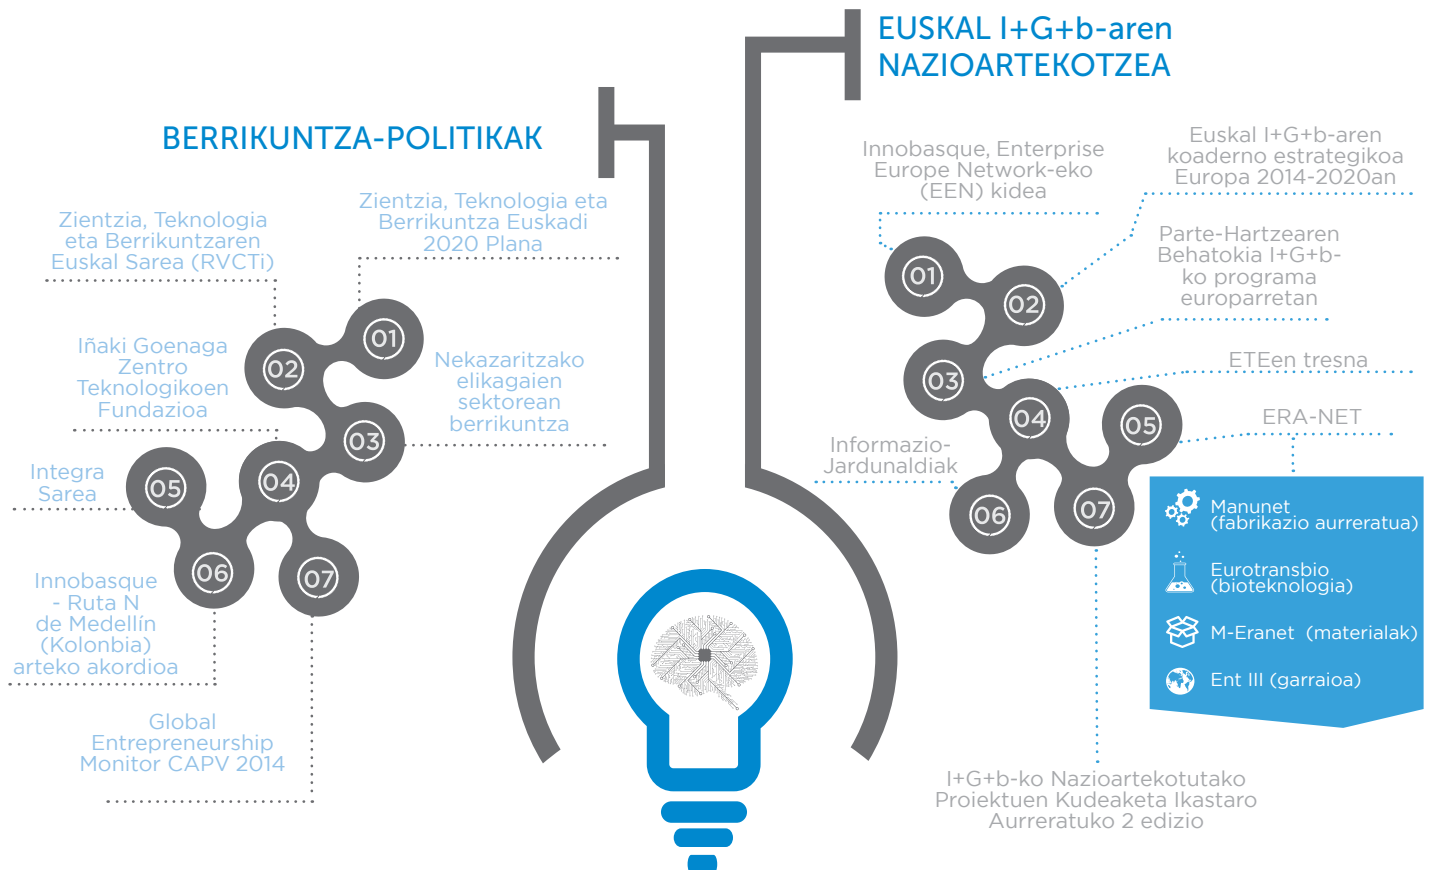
EUSKAL I+G+b-aren NAZIOARTEKOTZEA

BERRIKUNTZA-POLITIKAK

Zientzia, Teknologia eta Berrikuntzaren Euskal Sarea (RVCTi)

Zientzia, Teknologia eta Berrikuntza Euskadi 2020 Plana

01

02

Iñaki Goenaga Zentro Teknologikoen Fundazioa

03

Nekazaritzako elikagaien sektorean berrikuntza

Integra Sarea

05

04

06

07

Innobasque - Ruta N de Medellín (Kolonbia) arteko akordioa

Global Entrepreneurship Monitor CAPV 2014

Innobasque, Enterprise Europe Network-eko (EEN) kidea

Euskal I+G+b-aren koaderno estrategikoa Europa 2014-2020an

01

02

Parte-Hartzearen Behatokia I+G+b-ko programa europarretan

03

ETEen tresna

04

05

ERA-NET

Informazio-Jardunaldiak

06

07

Manunet (fabrikazio aurreratua)

Eurotransbio (bioteknologia)

M-Eranet (materialak)

Ent III (garraioa)

I+G+b-ko Nazioartekotutako Proiektuen Kudeaketa Ikastaro Aurreratuko 2 edizio